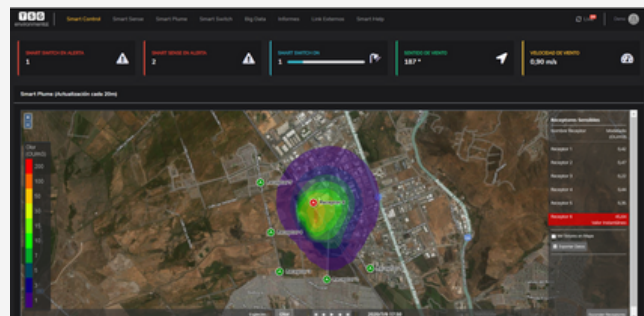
TSG environmental
Smart Control
Smart Sense
Smart Plume
Smart Switch
Big Data
Informes
Link Externos
Smart Help

SMART SWITCH EN ALERTA
1
SMART SENSE EN ALERTA
2
SMART SWITCH ON
1
SENTIDO DE VIENTO
187 º
VELOCIDAD DE VIENTO
0,90 m/s

Smart Plume (Actualización cada 20m)

Olor (OU/m3)

Receptores Sensibles
Nombre Receptor
Receptor 1
Receptor 2
Receptor 3
Receptor 4
Receptor 5
Receptor 6

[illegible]